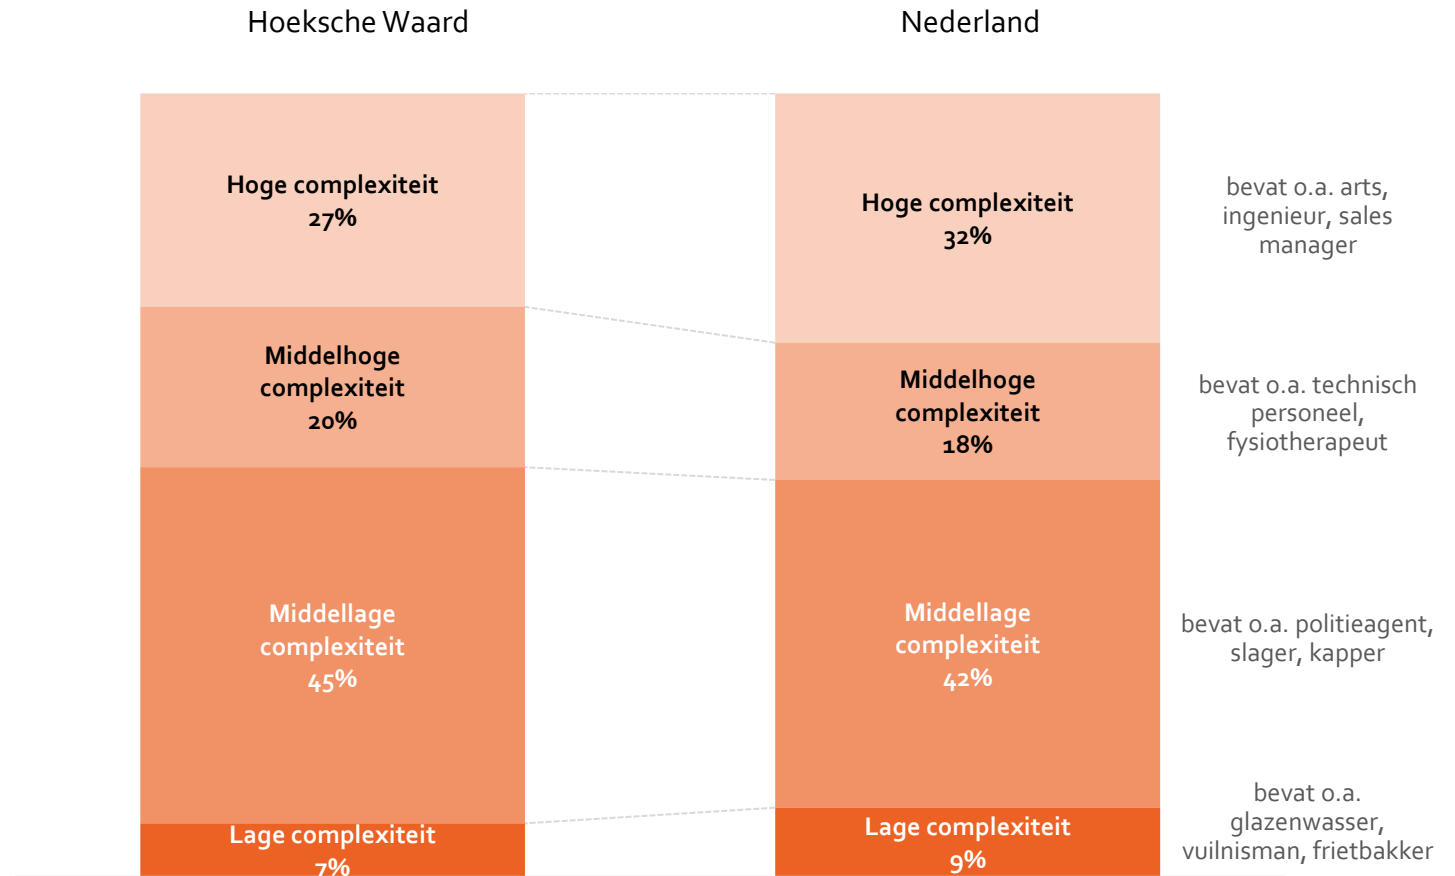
Hoeksche Waard

Nederland

Hoge complexiteit
27%

Middelhoge complexiteit
20%

Middellage complexiteit
45%

Lage complexiteit
7%

Hoge complexiteit
32%

Middelhoge complexiteit
18%

Middellage complexiteit
42%

Lage complexiteit
9%

bevat o.a. arts, ingenieur, sales manager

bevat o.a. technisch personeel, fysiotherapeut

bevat o.a. politieagent, slager, kapper

bevat o.a. glazenwasser, vuilnisman, frietbakker